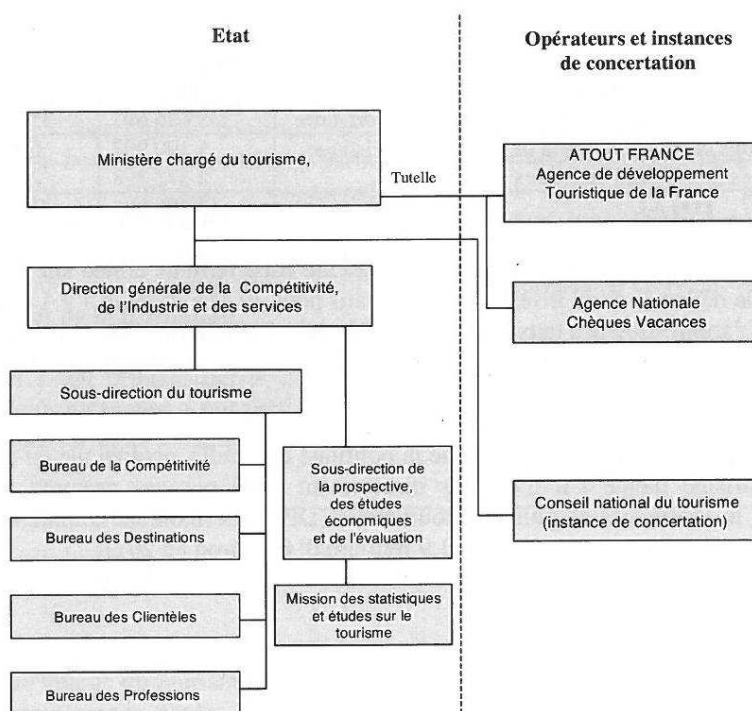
Etat

Opérateurs et instances de concertation

Ministère chargé du tourisme,

Tutelle

ATOUT FRANCE
Agence de développement Touristique de la France

Direction générale de la Compétitivité, de l'Industrie et des services

Agence Nationale Chèques Vacances

Sous-direction du tourisme

Bureau de la Compétitivité

Sous-direction de la prospective, des études économiques et de l'évaluation

Conseil national du tourisme (instance de concertation)

Bureau des Destinations

Mission des statistiques et études sur le tourisme

Bureau des Clientèles

Bureau des Professions